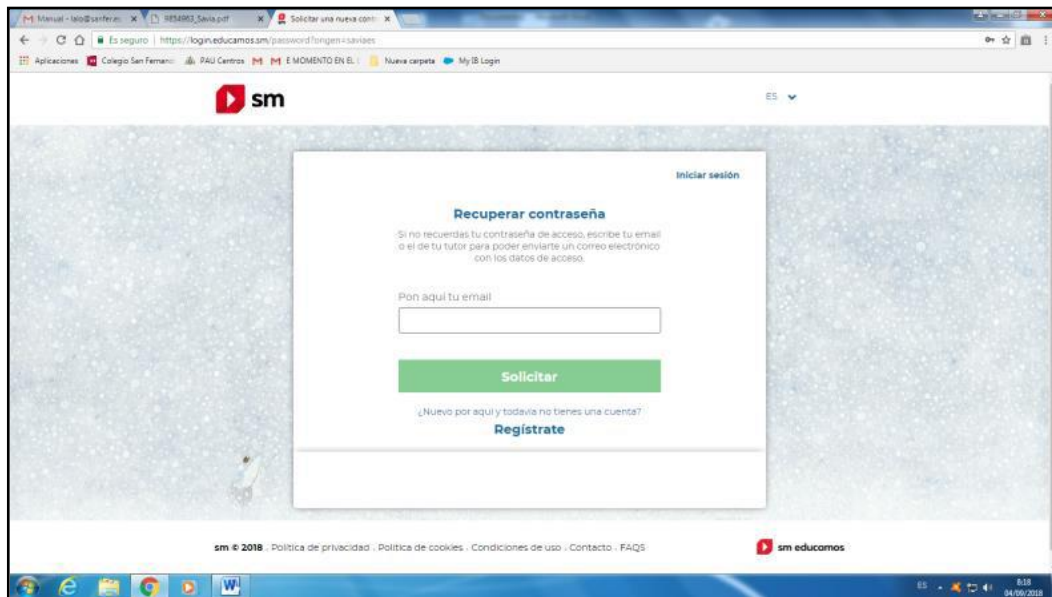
M Manual - lalo@sanfera: × 9834963_Savia.pdf × Solicitar una nueva contr ×

Es seguro | https://login.educamos.sm/password?origen=saviaes

Aplicaciones Colegio San Fernand PAU Centros M M E MOMENTO EN EL Nueva carpeta My IB Login

sm

ES

Iniciar sesión

Recuperar contraseña

Si no recuerdas tu contraseña de acceso, escribe tu email o el de tu tutor para poder enviarte un correo electrónico con los datos de acceso.

Pon aquí tu email

Solicitar

¿Nuevo por aquí y todavía no tienes una cuenta?

Regístrate

sm © 2018 . Política de privacidad . Política de cookies . Condiciones de uso . Contacto . FAQS

sm educamos

ES 8:18 04/09/2018